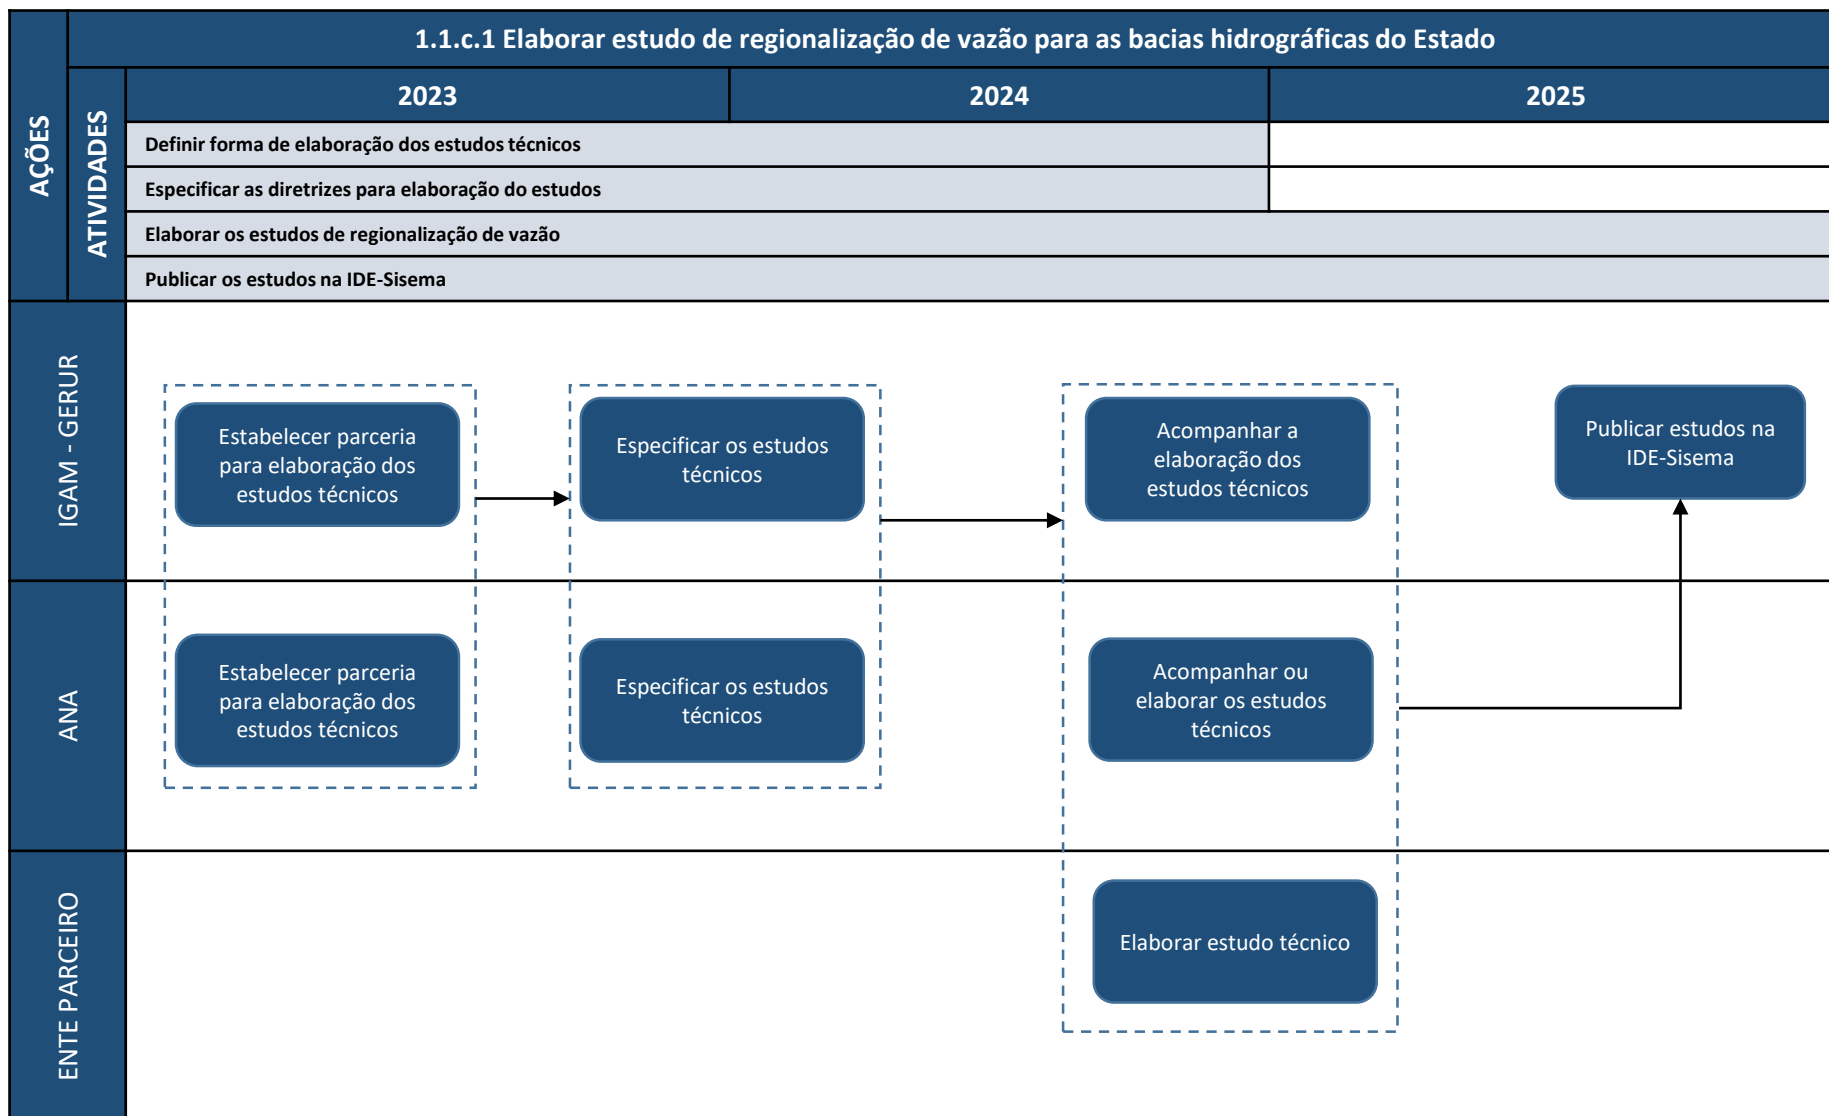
AÇÕES

1.1.c.1 Elaborar estudo de regionalização de vazão para as bacias hidrográficas do Estado

ATIVIDADES

| 2023 | 2024 | 2025 |
|---|---|---|
| Definir forma de elaboração dos estudos técnicos | | |
| Especificar as diretrizes para elaboração do estudos | | |
| Elaborar os estudos de regionalização de vazão | | |
| Publicar os estudos na IDE-Sisema | | |

IGAM - GERUR

Estabelecer parceria para elaboração dos estudos técnicos

Especificar os estudos técnicos

Acompanhar a elaboração dos estudos técnicos

Publicar estudos na IDE-Sisema

ANA

Estabelecer parceria para elaboração dos estudos técnicos

Especificar os estudos técnicos

Acompanhar ou elaborar os estudos técnicos

ENTE PARCEIRO

Elaborar estudo técnico